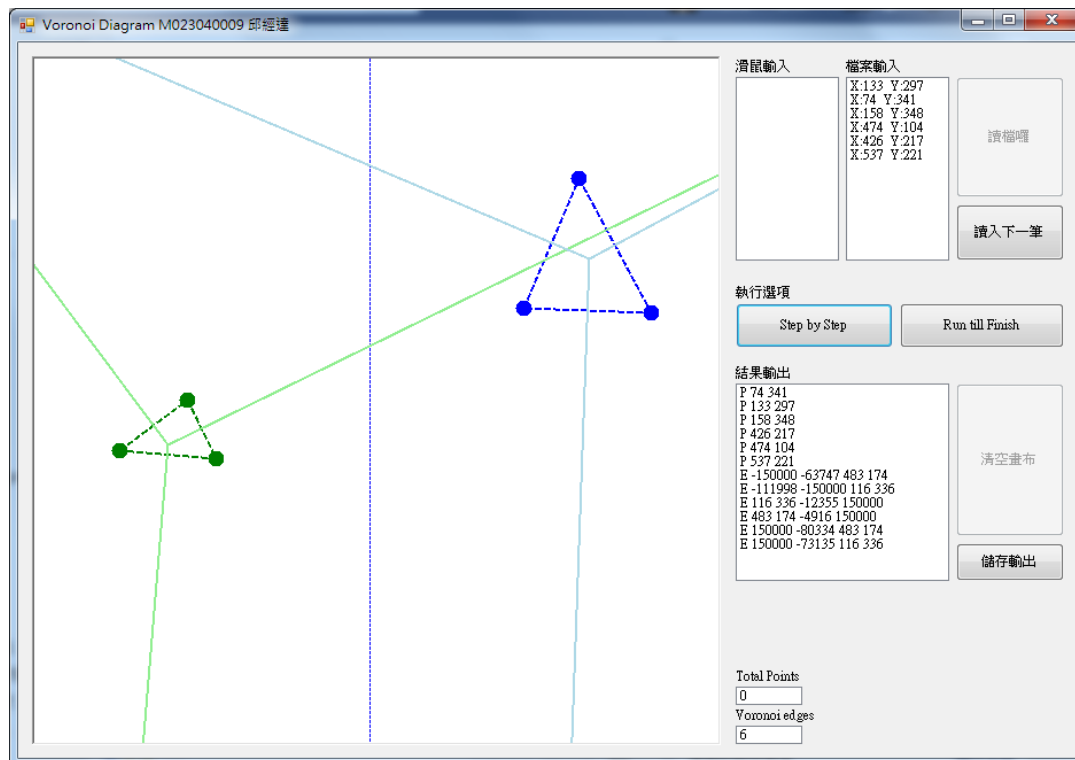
Voronoi Diagram M023040009 邱經達

滑鼠輸入

檔案輸入

X:133 Y:297
X:74 Y:341
X:158 Y:348
X:474 Y:104
X:426 Y:217
X:537 Y:221

讀檔囉

讀入下一筆

執行選項

Step by Step

Run till Finish

結果輸出

P 74 341
P 133 297
P 158 348
P 426 217
P 474 104
P 537 221
E -150000 -63747 483 174
E -111998 -150000 116 336
E 116 336 -12355 150000
E 483 174 -4916 150000
E 150000 -80334 483 174
E 150000 -73135 116 336

清空畫布

儲存輸出

Total Points
0
Voronoi edges
6